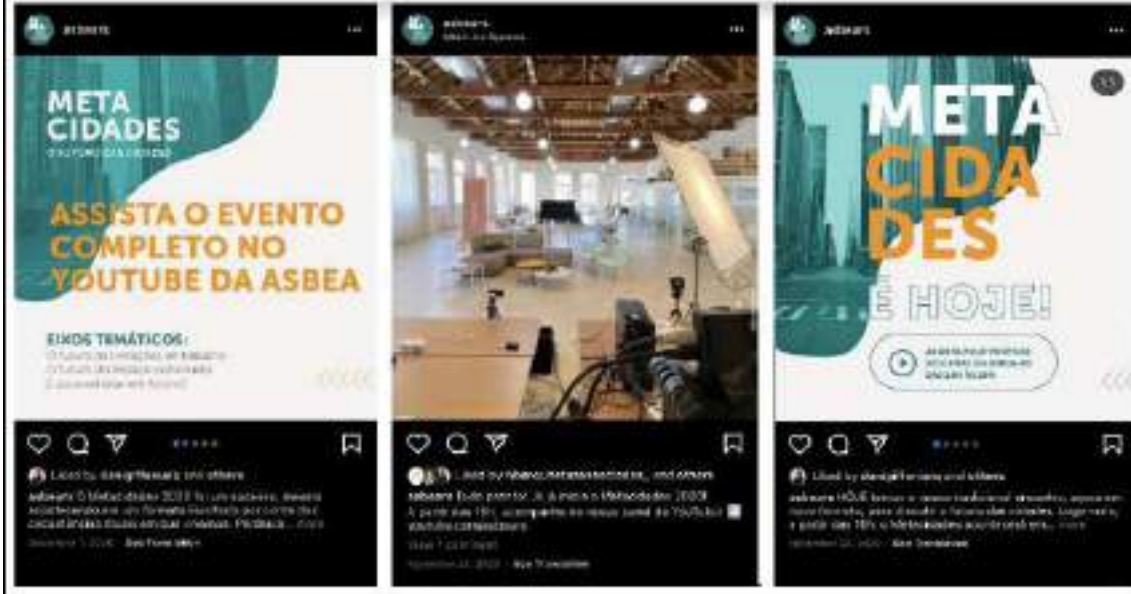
asbeasp

META
CIDADES
O FUTURO DAS CIDADES

ASSISTA O EVENTO COMPLETO NO YOUTUBE DA ASBEA

EIXOS TEMÁTICOS:
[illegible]
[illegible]
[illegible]

Liked by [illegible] and others
asbeasp O MetaCidades 2020 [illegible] ... more
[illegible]

asbeasp
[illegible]

Liked by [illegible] and others
asbeasp Tudo pronto! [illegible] MetaCidades 2020!
A partir das 19h, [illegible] YouTube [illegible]
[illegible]
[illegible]

asbeasp

META
CIDA
DES
É HOJE!

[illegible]

Liked by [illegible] and others
asbeasp HOJE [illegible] ... more
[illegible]